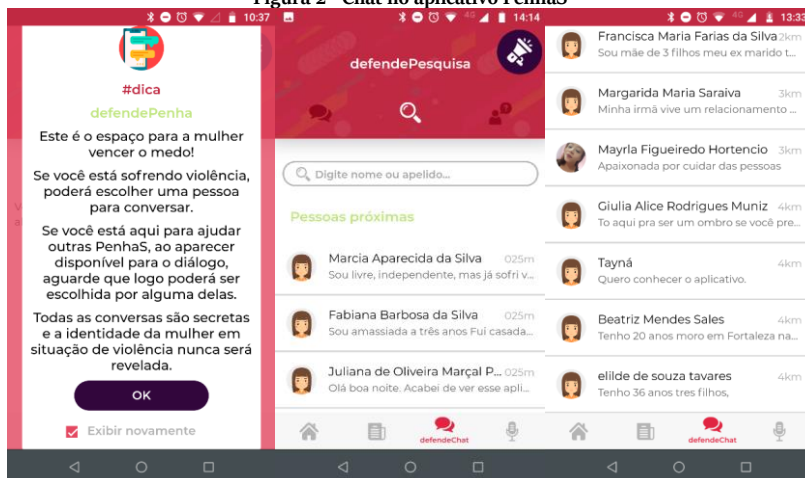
Figura 2 - Chat no aplicativo PenhaS

10:37

#dica

defendePenha

Este é o espaço para a mulher vencer o medo!

Se você está sofrendo violência, poderá escolher uma pessoa para conversar.

Se você está aqui para ajudar outras PenhaS, ao aparecer disponível para o diálogo, aguarde que logo poderá ser escolhida por alguma delas.

Todas as conversas são secretas e a identidade da mulher em situação de violência nunca será revelada.

OK

Exibir novamente

14:14

defendePesquisa

Digite nome ou apelido...

Pessoas próximas

Marcia Aparecida da Silva 025m
Sou livre, independente, mas já sofri v...

Fabiana Barbosa da Silva 025m
Sou amassada a três anos Fui casada...

Juliana de Oliveira Marçal P... 025m
Olá boa noite. Acabei de ver esse apli...

defendeChat

13:33

Francisca Maria Farias da Silva 2km
Sou mãe de 3 filhos meu ex marido t...

Margarida Maria Saraiva 3km
Minha irmã vive um relacionamento ...

Mayrla Figueiredo Hortencio 3km
Apaixonada por cuidar das pessoas

Giulia Alice Rodrigues Muniz 4km
To aqui pra ser um ombro se você pre...

Tayná 4km
Quero conhecer o aplicativo.

Beatriz Mendes Sales 4km
Tenho 20 anos moro em Fortaleza na...

elilde de souza tavares 4km
Tenho 36 anos tres filhos,

defendeChat